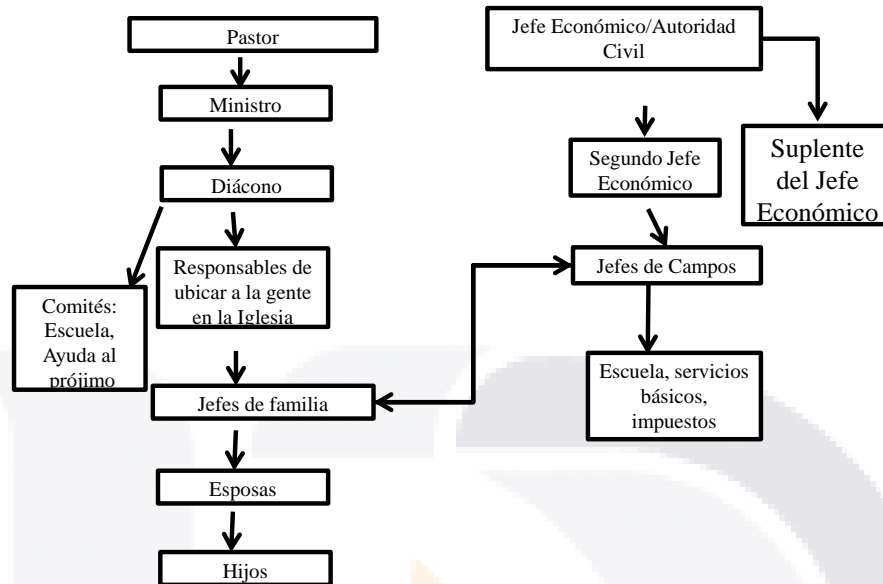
Pastor

Ministro

Diácono

Comités: Escuela, Ayuda al prójimo

Responsables de ubicar a la gente en la Iglesia

Jefes de familia

Esposas

Hijos

Jefe Económico/Autoridad Civil

Segundo Jefe Económico

Suplente del Jefe Económico

Jefes de Campos

Escuela, servicios básicos, impuestos